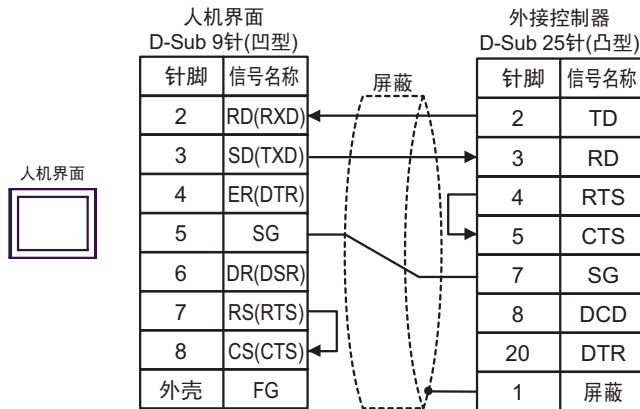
人机界面
D-Sub 9针(凹型)

| 针脚 | 信号名称 |
|---|---|
| 2 | RD(RXD) |
| 3 | SD(TXD) |
| 4 | ER(DTR) |
| 5 | SG |
| 6 | DR(DSR) |
| 7 | RS(RTS) |
| 8 | CS(CTS) |
| 外壳 | FG |

屏蔽

人机界面

外接控制器
D-Sub 25针(凸型)

| 针脚 | 信号名称 |
|---|---|
| 2 | TD |
| 3 | RD |
| 4 | RTS |
| 5 | CTS |
| 7 | SG |
| 8 | DCD |
| 20 | DTR |
| 1 | 屏蔽 |